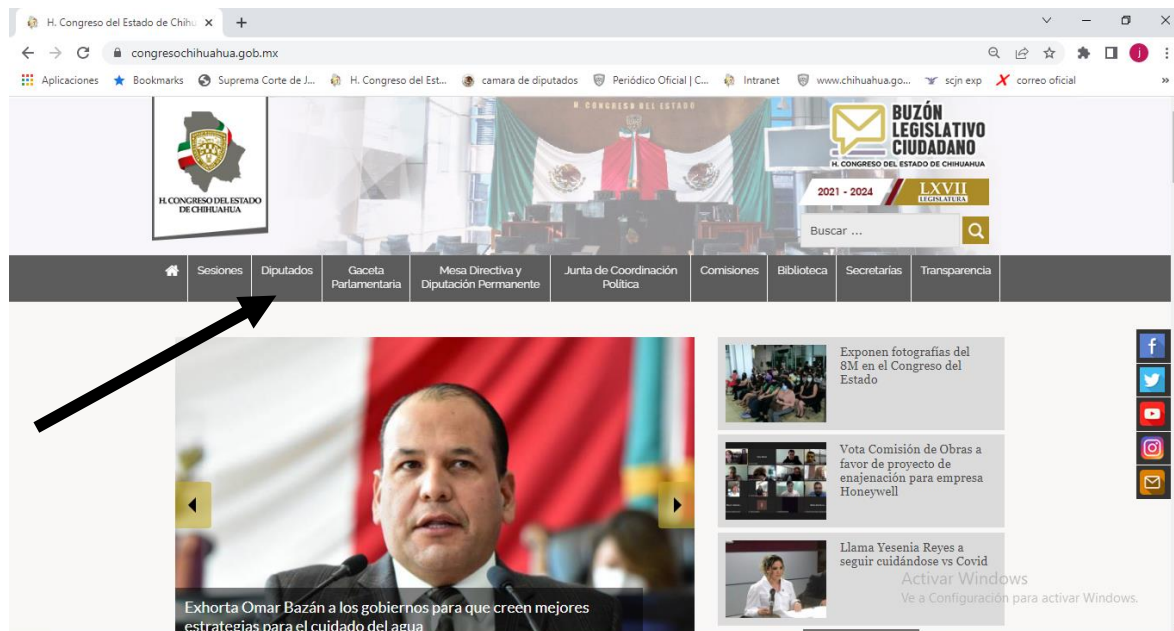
H. Congreso del Estado de Chihu ×
+
congresochihuahua.gob.mx
Aplicaciones Bookmarks Suprema Corte de J... H. Congreso del Est... camara de diputados Periódico Oficial | C... Intranet www.chihuahua.go... scjn exp correo oficial

H. CONGRESO DEL ESTADO DE CHIHUAHUA

BUZÓN LEGISLATIVO CIUDADANO
H. CONGRESO DEL ESTADO DE CHIHUAHUA
2021 - 2024 LXVII LEGISLATURA

Buscar ...

Sesiones | Diputados | Gaceta Parlamentaria | Mesa Directiva y Diputación Permanente | Junta de Coordinación Política | Comisiones | Biblioteca | Secretarías | Transparencia

Exponen fotografías del 8M en el Congreso del Estado

Vota Comisión de Obras a favor de proyecto de enajenación para empresa Honeywell

Llama Yesenia Reyes a seguir cuidándose vs Covid

Exhorta Omar Bazán a los gobiernos para que creen mejores estrategias para el cuidado del agua

Activar Windows
Ve a Configuración para activar Windows.